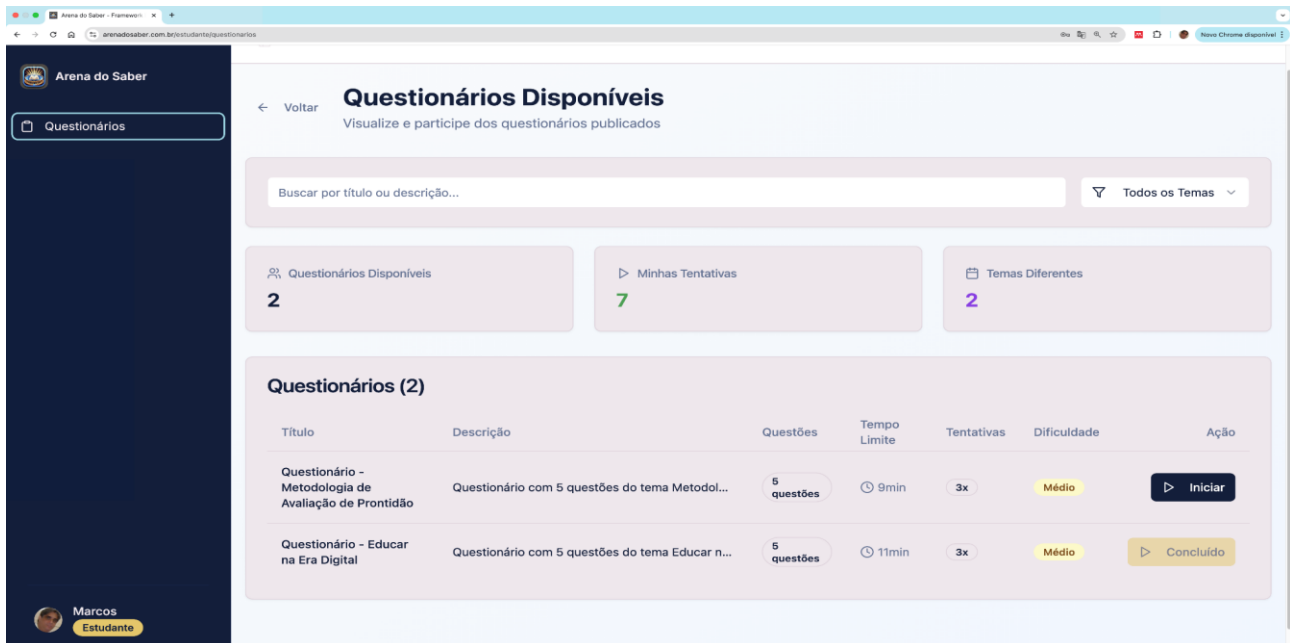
Arena do Saber - Framework ×

arenadosaber.com.br/estudante/questionarios

Novo Chrome disponível

Arena do Saber

Questionários

← Voltar

Questionários Disponíveis

Visualize e participe dos questionários publicados

Buscar por título ou descrição...

Todos os Temas

Questionários Disponíveis
2

Minhas Tentativas
7

Temas Diferentes
2

Questionários (2)

| Título | Descrição | Questões | Tempo Limite | Tentativas | Dificuldade | Ação |
|---|---|---|---|---|---|---|
| Questionário - Metodologia de Avaliação de Prontidão | Questionário com 5 questões do tema Metodol... | 5 questões | 9min | 3x | Médio | Iniciar |
| Questionário - Educar na Era Digital | Questionário com 5 questões do tema Educar n... | 5 questões | 11min | 3x | Médio | Concluído |

Marcos
Estudante